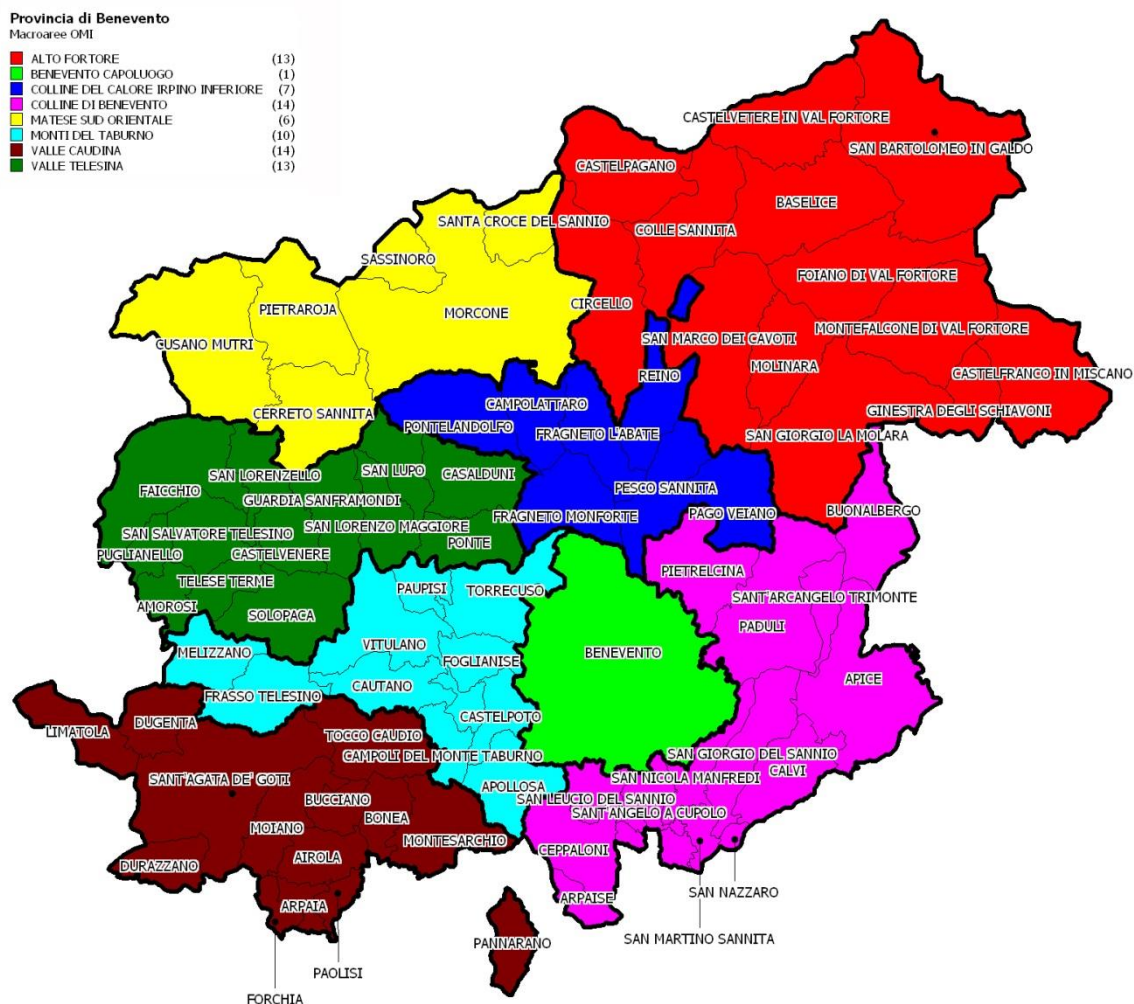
Provincia di Benevento
Macroaree OMI

ALTO FORTORE (13)
BENEVENTO CAPOLUOGO (1)
COLLINE DEL CALORE IRPINO INFERIORE (7)
COLLINE DI BENEVENTO (14)
MATESE SUD ORIENTALE (6)
MONTI DEL TABURNO (10)
VALLE CAUDINA (14)
VALLE TELESINA (13)

CASTELVETERE IN VAL FORTORE
SAN BARTOLOMEO IN GALDO
CASTELPAGANO
BASELICE
SANTA CROCE DEL SANNIO
COLLE SANNITA
SASSINORO
FOIANO DI VAL FORTORE
CIRCELLO
PIETRAROJA
MORCONE
MONTEFALCONE DI VAL FORTORE
SAN MARCO DEI CAVOTI
CUSANO MUTRI
MOLINARA
REINO
CASTELFRANCO IN MISCANO
CAMPOLATTARO
CERRETO SANNITA
GINESTRA DEGLI SCHIAVONI
PONTELANDOLFO
FRAGNETO L'ABATE
SAN GIORGIO LA MOLARA
SAN LORENZELLO
SAN LUPO
CASALDUNI
FAICCHIO
PESCO SANNITA
GUARDIA SANFRAMONDI
BUONALBERGO
FRAGNETO MONFORTE
PAGO VEIANO
SAN SALVATORE TELESINO
SAN LORENZO MAGGIORE
PUGLIANELLO
CASTELVENERE
PONTE
PIETRELCINA
TELESE TERME
PAUPISI
TORRECUSO
SANT'ARCANGELO TRIMONTE
AMOROSI
SOLOPACA
PADULI
VITULANO
MELIZZANO
FOGLIANISE
BENEVENTO
CAUTANO
APICE
FRASSO TELESINO
CASTELPOTO
LIMATOLA
DUGENTA
TOCCO CAUDIO
CAMPOLI DEL MONTE TABURNO
SAN GIORGIO DEL SANNIO
CALVI
SAN NICOLA MANFREDI
SANT'AGATA DE' GOTI
APOLLOSA
SAN LEUCIO DEL SANNIO
BUCCIANO
SANT'ANGELO A CUPOLO
BONEA
MOIANO
MONTESARCHIO
AIROLA
CEPPALONI
DURAZZANO
SAN NAZZARO
ARPAISE
ARPAIA
SAN MARTINO SANNITA
PANNARANO
PAOLISI
FORCHIA